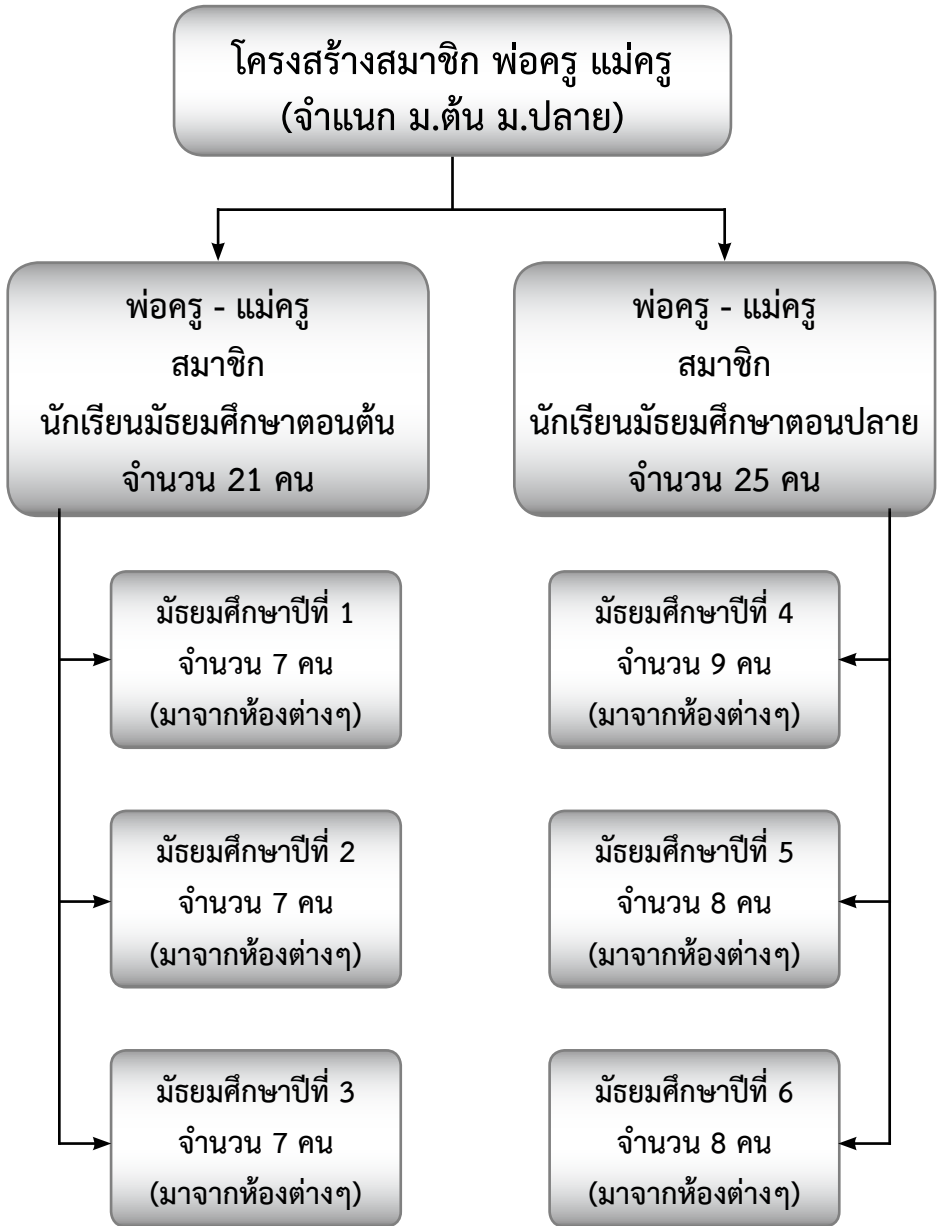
โครงสร้างสมาชิก พ่อครู แม่ครู
(จำแนก ม.ต้น ม.ปลาย)

พ่อครู - แม่ครู
สมาชิก
นักเรียนมัธยมศึกษาตอนต้น
จำนวน 21 คน

มัธยมศึกษาปีที่ 1
จำนวน 7 คน
(มาจากห้องต่างๆ)

มัธยมศึกษาปีที่ 2
จำนวน 7 คน
(มาจากห้องต่างๆ)

มัธยมศึกษาปีที่ 3
จำนวน 7 คน
(มาจากห้องต่างๆ)

พ่อครู - แม่ครู
สมาชิก
นักเรียนมัธยมศึกษาตอนปลาย
จำนวน 25 คน

มัธยมศึกษาปีที่ 4
จำนวน 9 คน
(มาจากห้องต่างๆ)

มัธยมศึกษาปีที่ 5
จำนวน 8 คน
(มาจากห้องต่างๆ)

มัธยมศึกษาปีที่ 6
จำนวน 8 คน
(มาจากห้องต่างๆ)